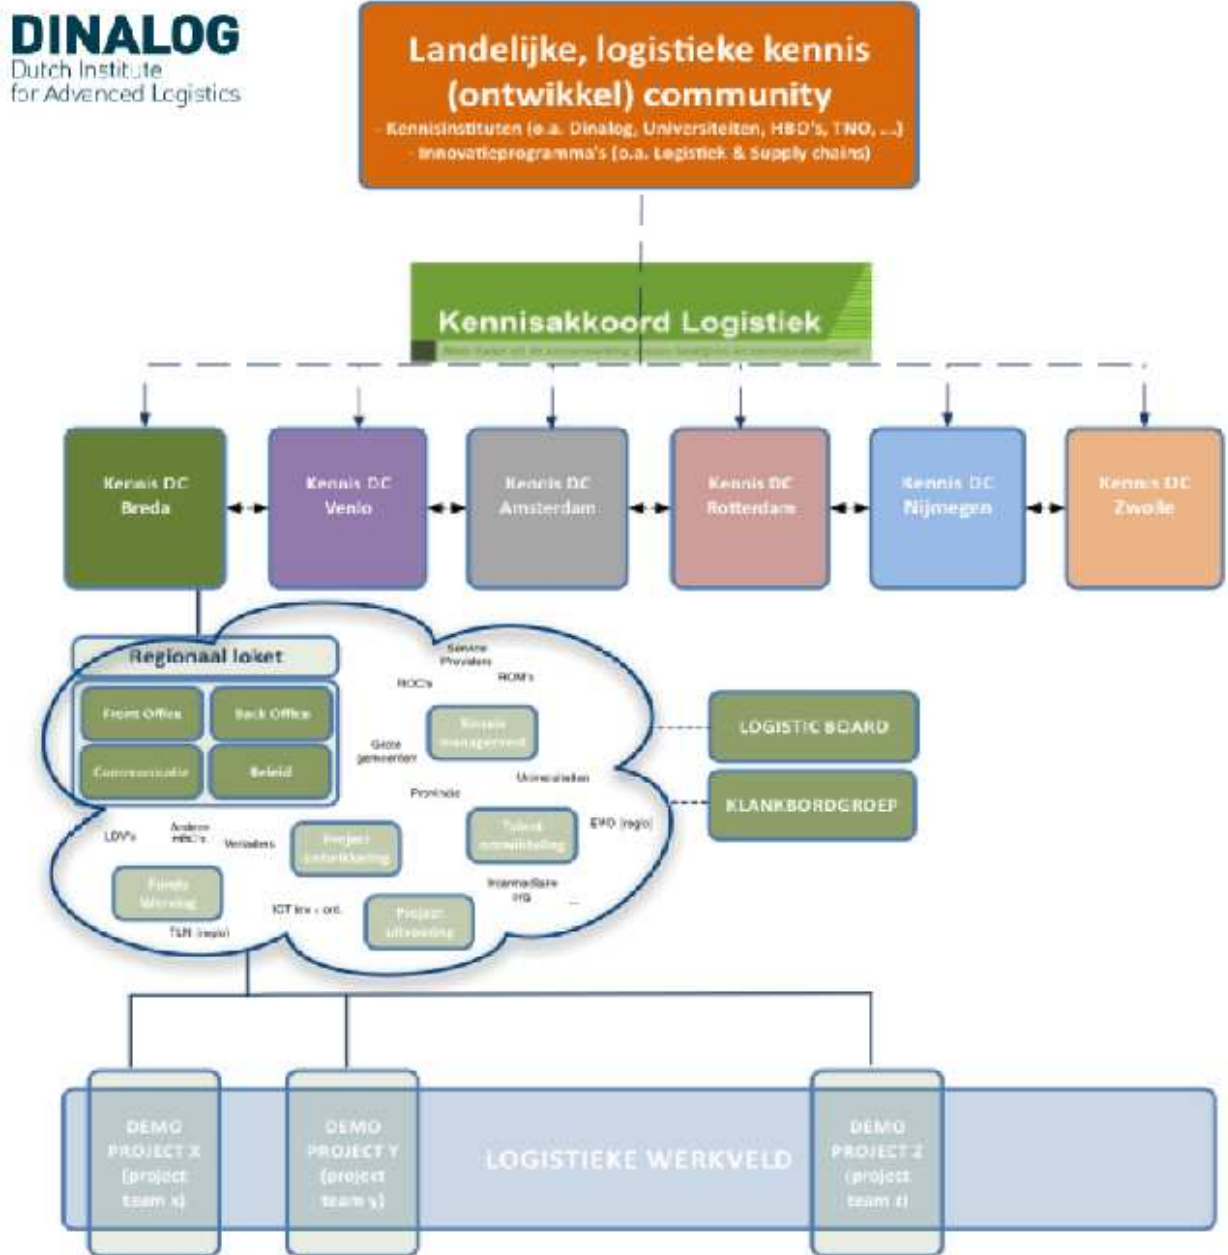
DINALOG
Dutch Institute for Advanced Logistics

Landelijke, logistieke kennis (ontwikkel) community
- Kennisinstituten (o.a. Dinalog, Universiteiten, HBO's, TNO, ...)
- Innovatieprogramma's (o.a. Logistiek & Supply chains)

Kennisakkoord Logistiek
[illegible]

Kennis DC Breda

Kennis DC Venlo

Kennis DC Amsterdam

Kennis DC Rotterdam

Kennis DC Nijmegen

Kennis DC Zwolle

Regionaal loket

Front Office

Back Office

Communicatie

Beleid

Service Providers

ROC's

ROM's

Kennis management

Grote gemeenten

Universiteiten

Provincie

LDV's

Andere HBO's

Verladers

Project ontwikkeling

Talent ontwikkeling

EVO (regio)

Funds Werving

Intermediaire HG

IOT km - ont.

Project uitvoering

TLN (regio)

LOGISTIC BOARD

KLANKBORDGROEP

DEMO PROJECT X (project team x)

DEMO PROJECT Y (project team y)

LOGISTIEKE WERKVELD

DEMO PROJECT Z (project team z)